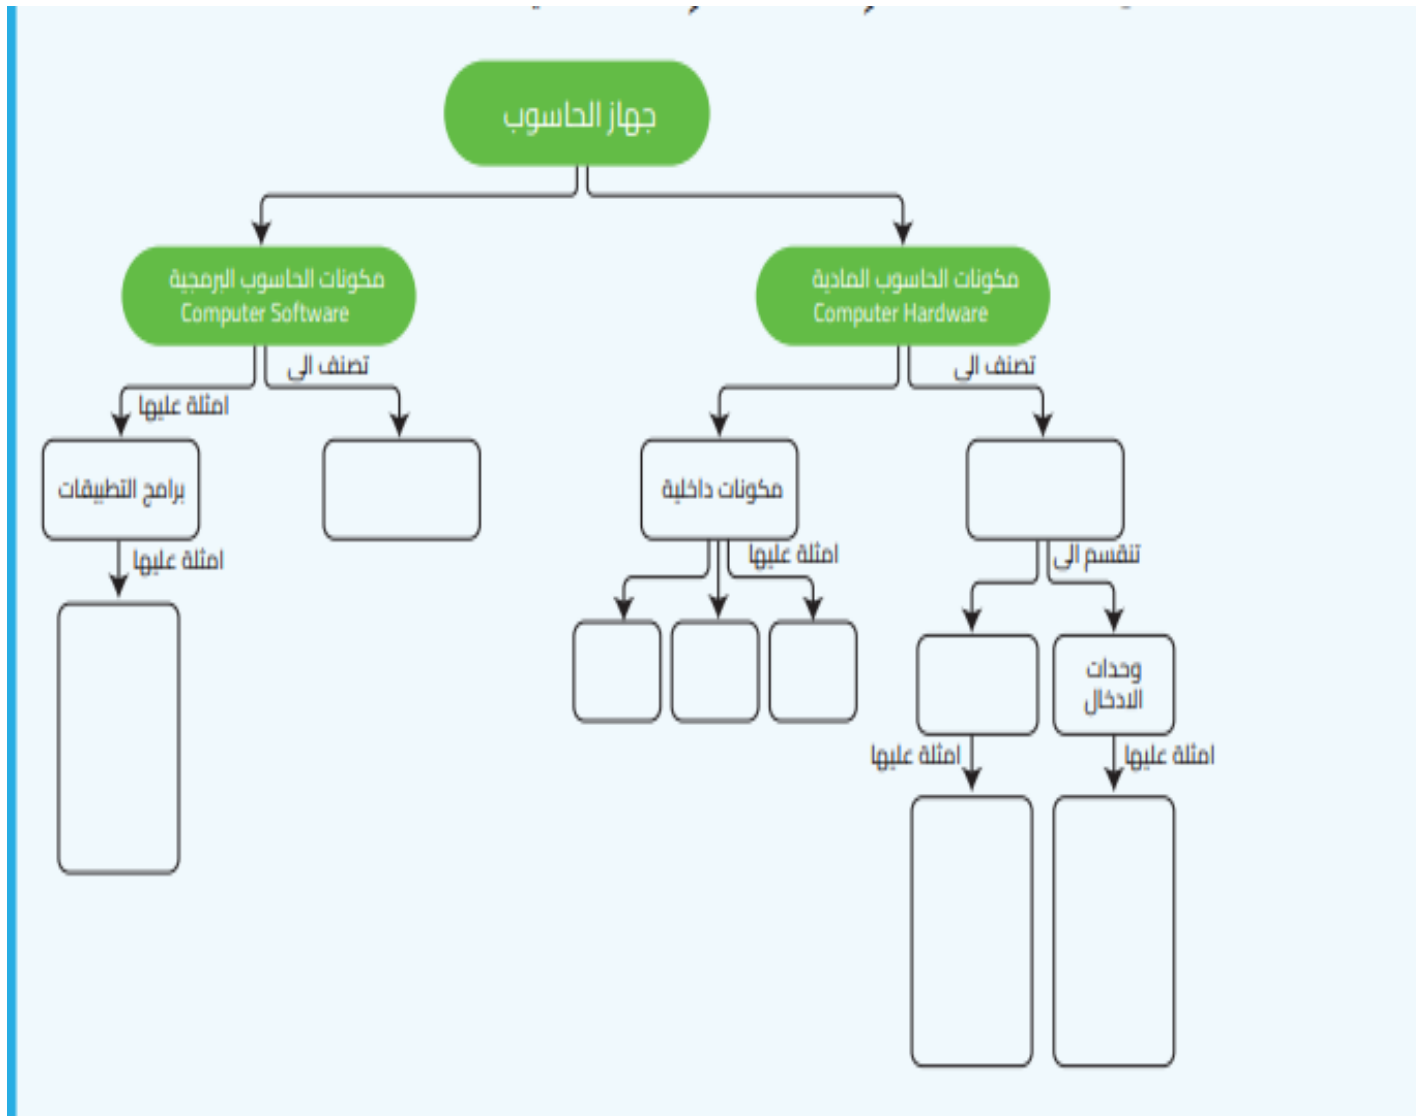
جهاز الحاسوب

مكونات الحاسوب المادية
Computer Hardware

مكونات الحاسوب البرمجية
Computer Software

تصنف الى

تصنف الى

تنقسم الى

مكونات داخلية

امثلة عليها

وحدات الادخال

امثلة عليها

امثلة عليها

امثلة عليها

برامج التطبيقات

امثلة عليها